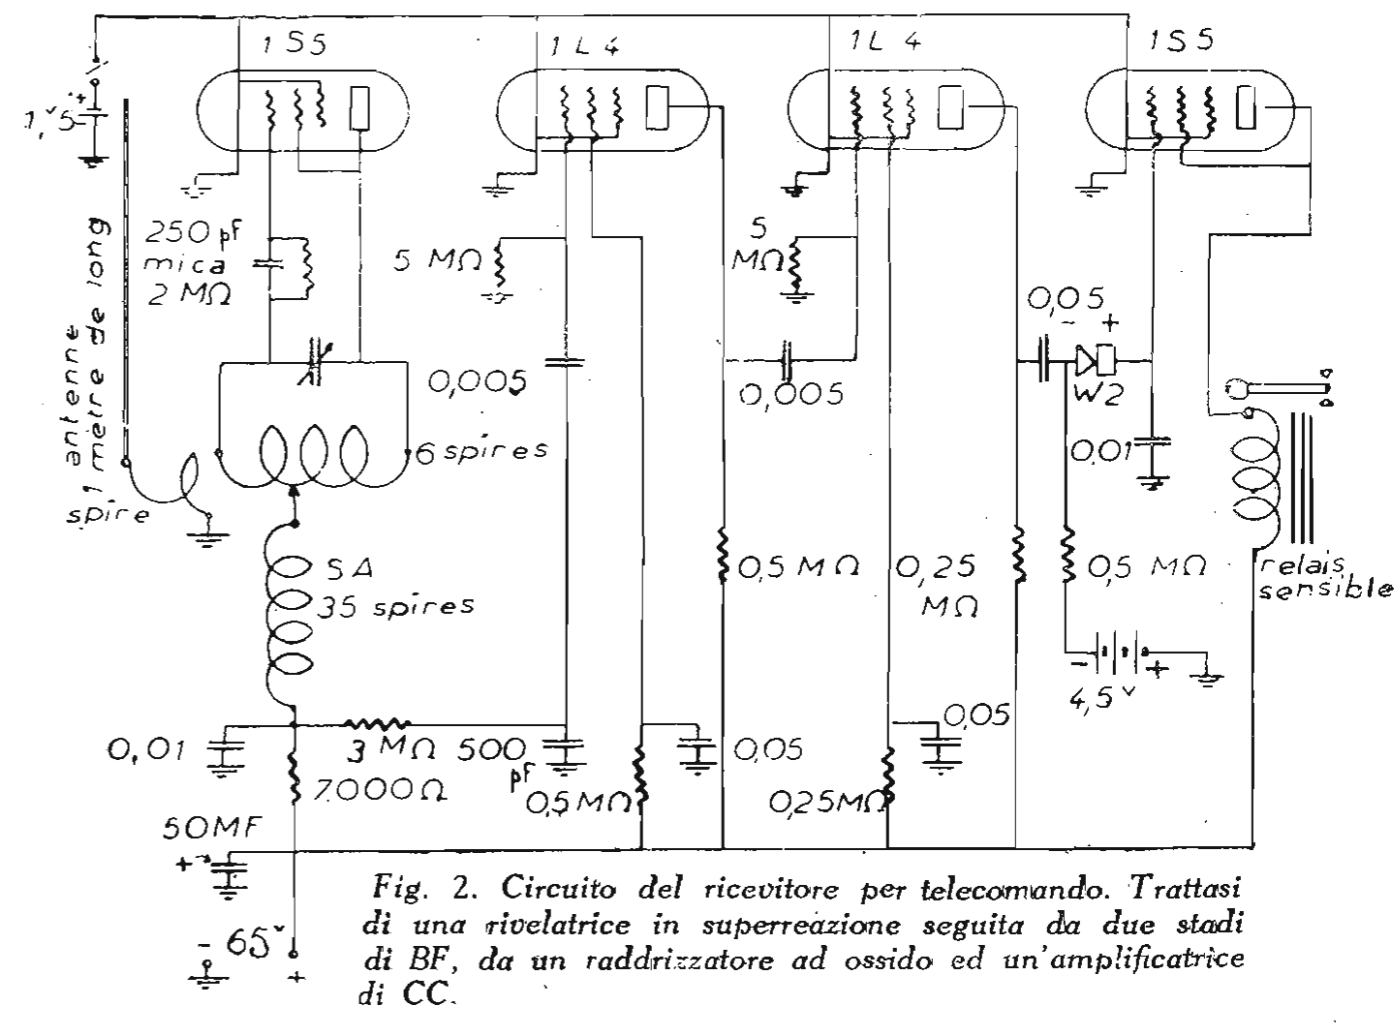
1S5

1L4

1L4

1S5

1,5$^v$

antenne 1 mètre de long

250 pF mica 2 MΩ

5 MΩ

5 MΩ

0,005

0,005

0,05

W2

6 spires

spire

0,01

relais sensible

SA 35 spires

0,5 MΩ

0,25 MΩ

0,5 MΩ

4,5$^v$

0,05

0,01

3 MΩ

500 pF

0,05

0,5 MΩ

0,25 MΩ

7.000 Ω

50 MF

- 65$^v$ +

Fig. 2. Circuito del ricevitore per telecomando. Trattasi di una rivelatrice in superreazione seguita da due stadi di BF, da un raddrizzatore ad ossido ed un'amplificatrice di CC.